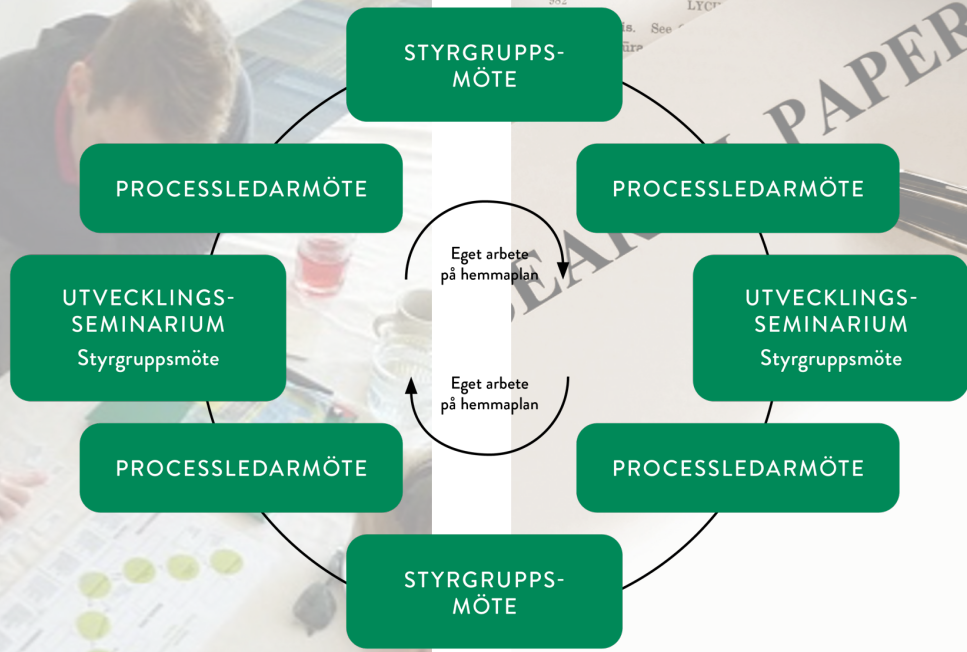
STYRGRUPPS-
MÖTE

PROCESSLEDARMÖTE

PROCESSLEDARMÖTE

Eget arbete på hemmaplan

UTVECKLINGS-
SEMINARIUM
Styrgruppsmöte

UTVECKLINGS-
SEMINARIUM
Styrgruppsmöte

Eget arbete på hemmaplan

PROCESSLEDARMÖTE

PROCESSLEDARMÖTE

STYRGRUPPS-
MÖTE

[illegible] PAPER